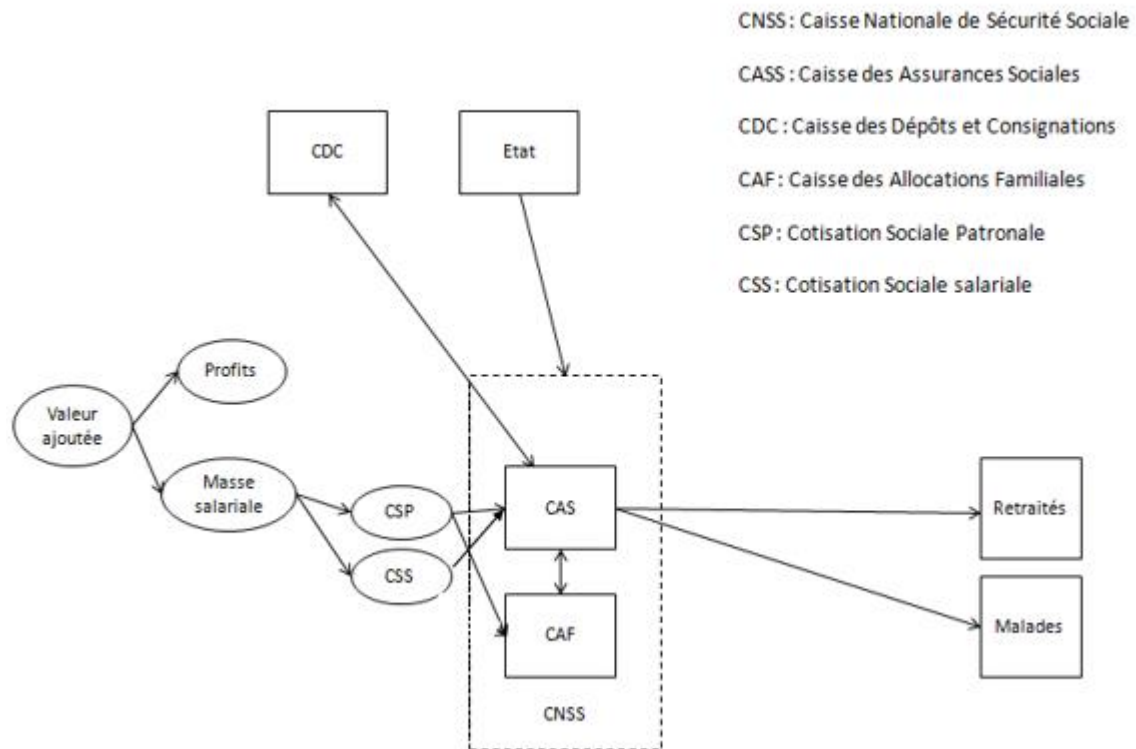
CNSS : Caisse Nationale de Sécurité Sociale

CASS : Caisse des Assurances Sociales

CDC : Caisse des Dépôts et Consignations

CAF : Caisse des Allocations Familiales

CSP : Cotisation Sociale Patronale

CSS : Cotisation Sociale salariale

CDC

Etat

Profits

Valeur ajoutée

Masse salariale

CSP

CSS

CAS

CAF

CNSS

Retraités

Malades